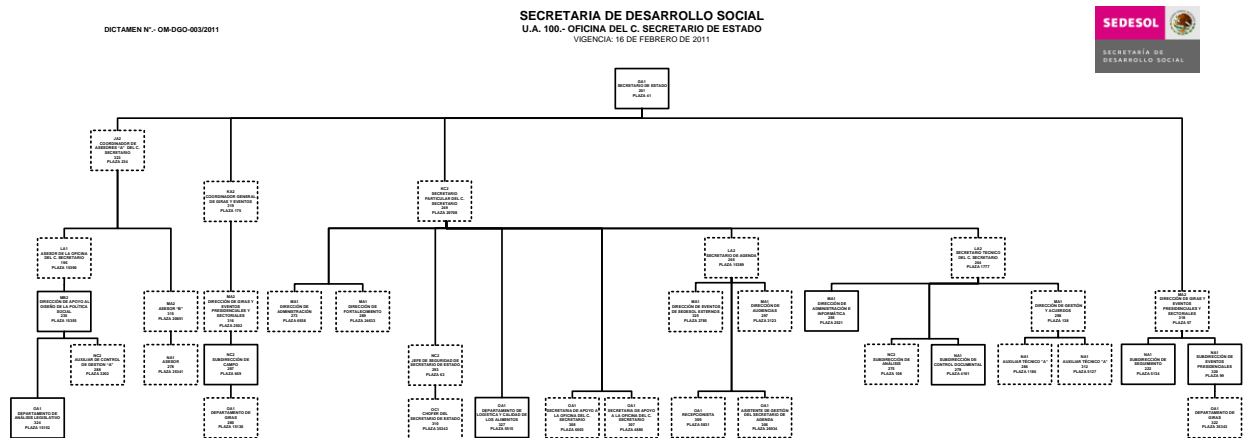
DICTAMEN N°.- OM-DGO-003/2011

SECRETARIA DE DESARROLLO SOCIAL
U.A. 100.- OFICINA DEL C. SECRETARIO DE ESTADO
VIGENCIA: 16 DE FEBRERO DE 2011

SEDESOL
SECRETARÍA DE DESARROLLO SOCIAL

GA1
SECRETARIO DE ESTADO
261
PLAZA 41

JA2
COORDINADOR DE ASESORES "A" DEL C. SECRETARIO
325
PLAZA 234

KA2
COORDINADOR GENERAL DE GIRAS Y EVENTOS
319
PLAZA 175

KC2
SECRETARIO PARTICULAR DEL C. SECRETARIO
262
PLAZA 20768

LA1
ASESOR DE LA OFICINA DEL C. SECRETARIO
196
PLAZA 15399

MB2
DIRECCIÓN DE APOYO AL DISEÑO DE LA POLÍTICA SOCIAL
239
PLAZA 16385

MA2
ASESOR "B"
315
PLAZA 20891

MA2
DIRECCIÓN DE GIRAS Y EVENTOS PRESIDENCIALES Y SECTORIALES
316
PLAZA 2062

MA1
DIRECCIÓN DE ADMINISTRACIÓN
275
PLAZA 6558

MA1
DIRECCIÓN DE FORTALECIMIENTO
288
PLAZA 20433

LA2
SECRETARIO DE AGENDA
265
PLAZA 15399

MA1
DIRECCIÓN DE EVENTOS DE SEDESOL EXTERNOS
283
PLAZA 2785

MA1
DIRECCIÓN DE AUDIENCIAS
247
PLAZA 3123

LA2
SECRETARIO TÉCNICO DEL C. SECRETARIO
264
PLAZA 1777

MA1
DIRECCIÓN DE ADMINISTRACIÓN E INFORMÁTICA
298
PLAZA 2021

MA1
DIRECCIÓN DE GESTIÓN Y ACUERDOS
296
PLAZA 138

MA2
DIRECCIÓN DE GIRAS Y EVENTOS PRESIDENCIALES Y SECTORIALES
319
PLAZA 57

NC2
AUXILIAR DE CONTROL DE GESTIÓN "A"
258
PLAZA 3202

NA1
ASESOR
276
PLAZA 20341

NC3
SUBDIRECCIÓN DE CAMPO
287
PLAZA 669

NC3
JEFE DE SEGURIDAD DEL SECRETARIO DE ESTADO
265
PLAZA 63

NC3
SUBDIRECCIÓN DE ANÁLISIS
276
PLAZA 108

NA1
SUBDIRECCIÓN DE CONTROL DOCUMENTAL
279
PLAZA 6181

NA1
AUXILIAR TÉCNICO "A"
286
PLAZA 1186

NA1
AUXILIAR TÉCNICO "A"
312
PLAZA 5127

NA1
SUBDIRECCIÓN DE SEGUIMIENTO
222
PLAZA 5134

NA1
SUBDIRECCIÓN DE EVENTOS PRESIDENCIALES
320
PLAZA 98

OA1
DEPARTAMENTO DE ANÁLISIS LEGISLATIVO
324
PLAZA 15192

OA1
DEPARTAMENTO DE GIRAS
288
PLAZA 15136

OC1
CHOFER DEL SECRETARIO DE ESTADO
310
PLAZA 20242

OA1
DEPARTAMENTO DE LOGÍSTICA Y CALIDAD DE LOS ALIMENTOS
327
PLAZA 6515

OA1
SECRETARIA DE APOYO A LA OFICINA DEL C. SECRETARIO
308
PLAZA 6905

OA1
SECRETARIA DE APOYO A LA OFICINA DEL C. SECRETARIO
307
PLAZA 6880

OA1
RECEPCIONISTA
309
PLAZA 6831

OA1
ASISTENTE DE GESTIÓN DEL SECRETARIO DE AGENDA
306
PLAZA 20034

OA1
DEPARTAMENTO DE GIRAS
322
PLAZA 20243